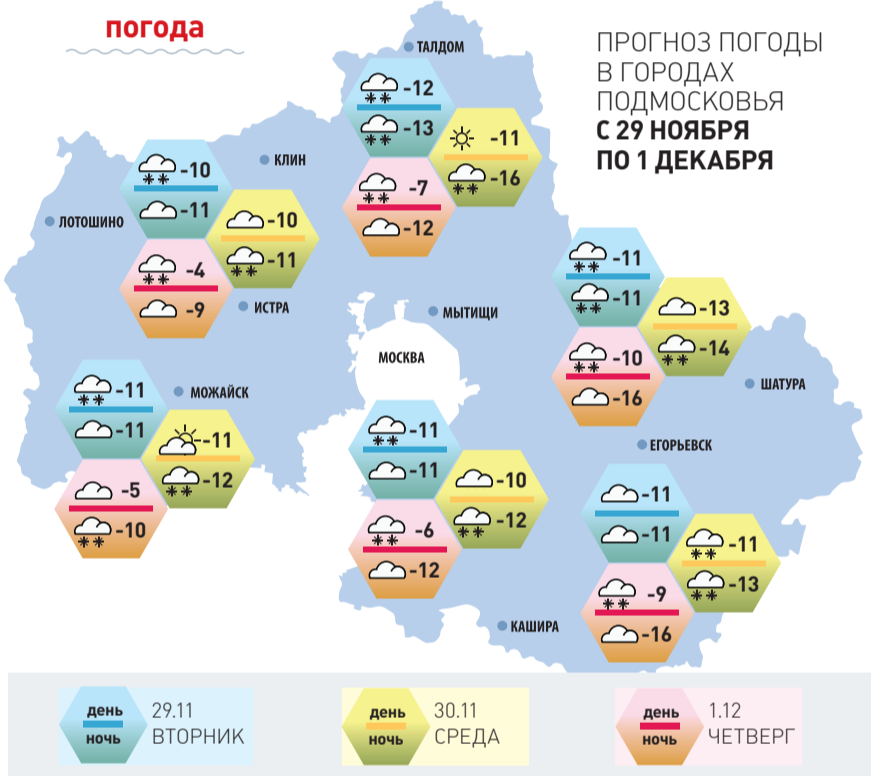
погода

ПРОГНОЗ ПОГОДЫ В ГОРОДАХ ПОДМОСКОВЬЯ С 29 НОЯБРЯ ПО 1 ДЕКАБРЯ

ТАЛДОМ
-12
-13
-11
-16
-7
-12

КЛИН
ЛОТОШИНО
-10
-11
-10
-11
-4
-9
ИСТРА

МЫТИЩИ
МОСКВА

-11
-11
-13
-14
-10
-16
ШАТУРА

МОЖАЙСК
-11
-11
-11
-12
-5
-10

-11
-11
-10
-12
-6
-12

ЕГОРЬЕВСК
-11
-11
-11
-13
-9
-16

КАШИРА

день
ночь
29.11
ВТОРНИК

день
ночь
30.11
СРЕДА

день
ночь
1.12
ЧЕТВЕРГ